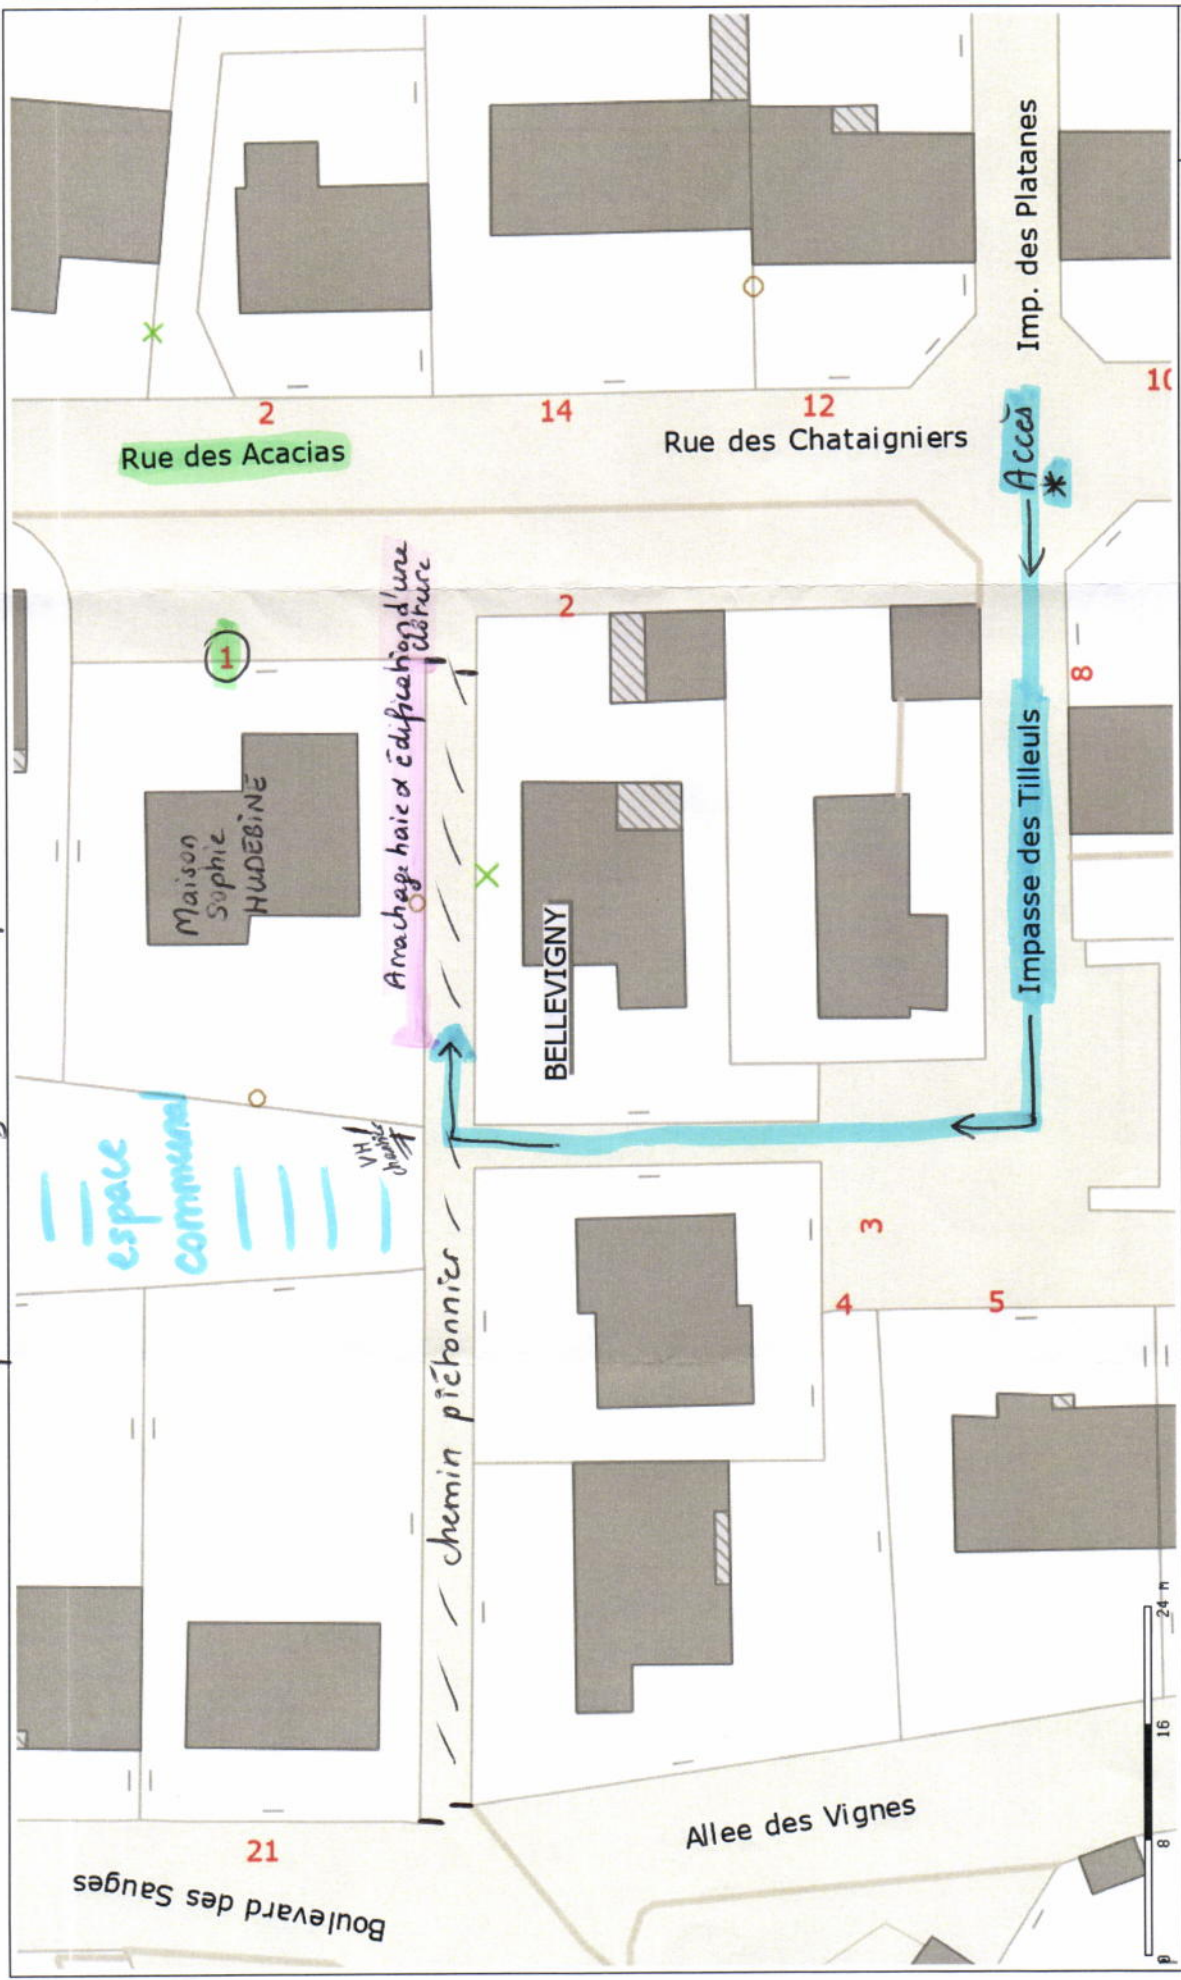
Imp. des Platanes
2
14
12
10
Rue des Acacias
Rue des Chataigniers
Accès
*
2
1
8
Arrachage haie et édification d'une clôture
Maison Sophie HUDEBINE
BELLEVIGNY
Impasse des Tilleuls
espace communal
VH chemin
3
4
5
chemin piétonnier
21
Allee des Vignes
Boulevard des Sauges
0
8
16
24 m